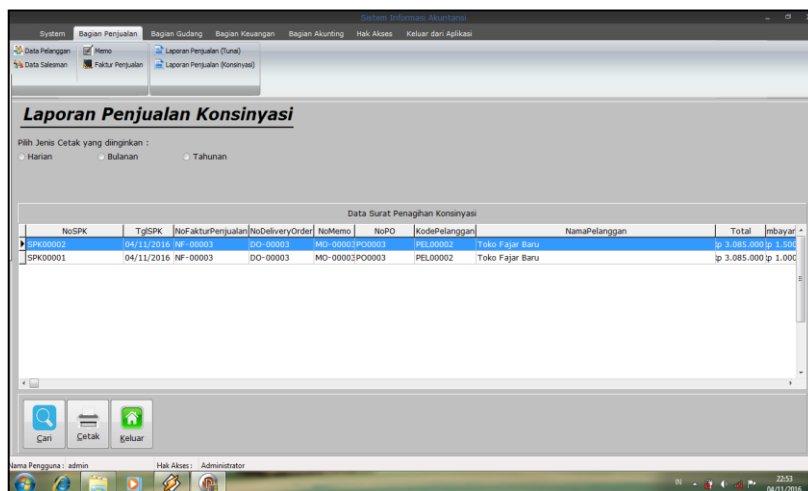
Sistem Informasi Akuntansi

System Bagian Penjualan Bagian Gudang Bagian Keuangan Bagian Akunting Hak Akses Keluar dari Aplikasi

Data Pelanggan Memo Laporan Penjualan (Tunai)
Data Salesman Faktur Penjualan Laporan Penjualan (Konsinyasi)

Laporan Penjualan Konsinyasi

Pilih Jenis Cetak yang diinginkan :
Harian Bulanan Tahunan

Data Surat Penagihan Konsinyasi

| NoSPK | TglSPK | NoFakturPenjualan | NoDeliveryOrder | NoMemo | NoPO | KodePelanggan | NamaPelanggan | Total | mbayar |
|---|---|---|---|---|---|---|---|---|---|
| SPK00002 | 04/11/2016 | NF-00003 | DO-00003 | MO-0000 | PO0003 | PEL00002 | Toko Fajar Baru | p 3.085.000 | p 1.500 |
| SPK00001 | 04/11/2016 | NF-00003 | DO-00003 | MO-0000 | PO0003 | PEL00002 | Toko Fajar Baru | p 3.085.000 | p 1.000 |

Cari Cetak Keluar

Nama Pengguna : admin Hak Akses : Administrator

IN 22:53 04/11/2016